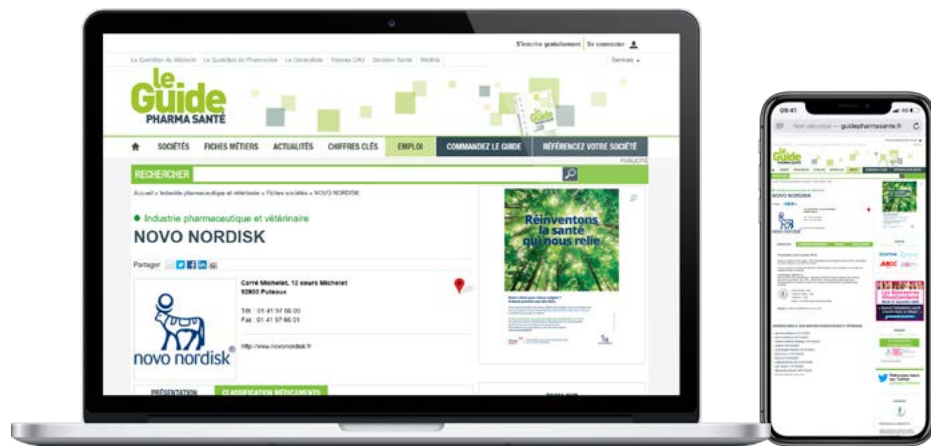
Le Quotidien du Médecin | Le Quotidien du Pharmacien | Le Généraliste | Réseau CHU | Décision Santé | Médiha

S'inscrire gratuitement | Se connecter

Services

le Guide PHARMA SANTÉ

SOCIÉTÉS | FICHES MÉTIERS | ACTUALITÉS | CHIFFRES CLÉS | EMPLOI | COMMANDEZ LE GUIDE | RÉFÉRENCEZ VOTRE SOCIÉTÉ

PUBLICITÉ

RECHERCHER

Accueil » Industrie pharmaceutique et vétérinaire » Fiches sociétés » NOVO NORDISK

● Industrie pharmaceutique et vétérinaire

NOVO NORDISK

Partager

Carré Michelet, 12 cours Michelet
92800 Puteaux

Tél : 01 41 97 66 00
Fax : 01 41 97 66 01

http://www.novonordisk.fr

novo nordisk®

PRÉSENTATION | CLASSIFICATION MÉDICAMENTS

Réinventons la santé qui nous relie

09:41

Non sécurisé — guidepharmasante.fr

NOVO NORDISK